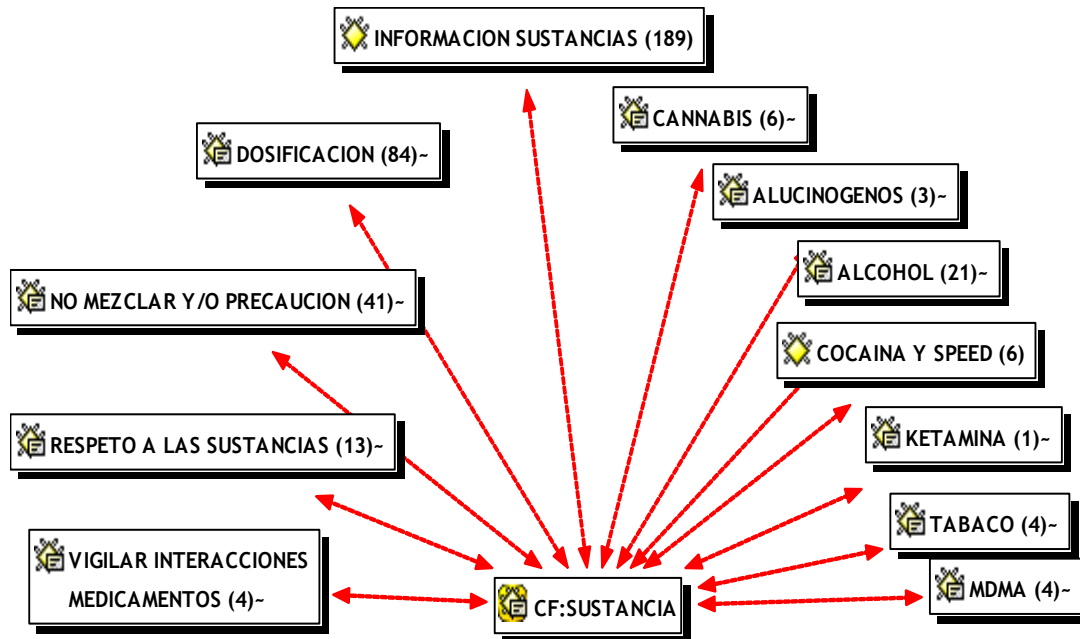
INFORMACION SUSTANCIAS (189)

CANNABIS (6)~

DOSIFICACION (84)~

ALUCINOGENOS (3)~

ALCOHOL (21)~

NO MEZCLAR Y/O PRECAUCION (41)~

COCAINA Y SPEED (6)

RESPETO A LAS SUSTANCIAS (13)~

KETAMINA (1)~

TABACO (4)~

VIGILAR INTERACCIONES MEDICAMENTOS (4)~

MDMA (4)~

CF:SUSTANCIA